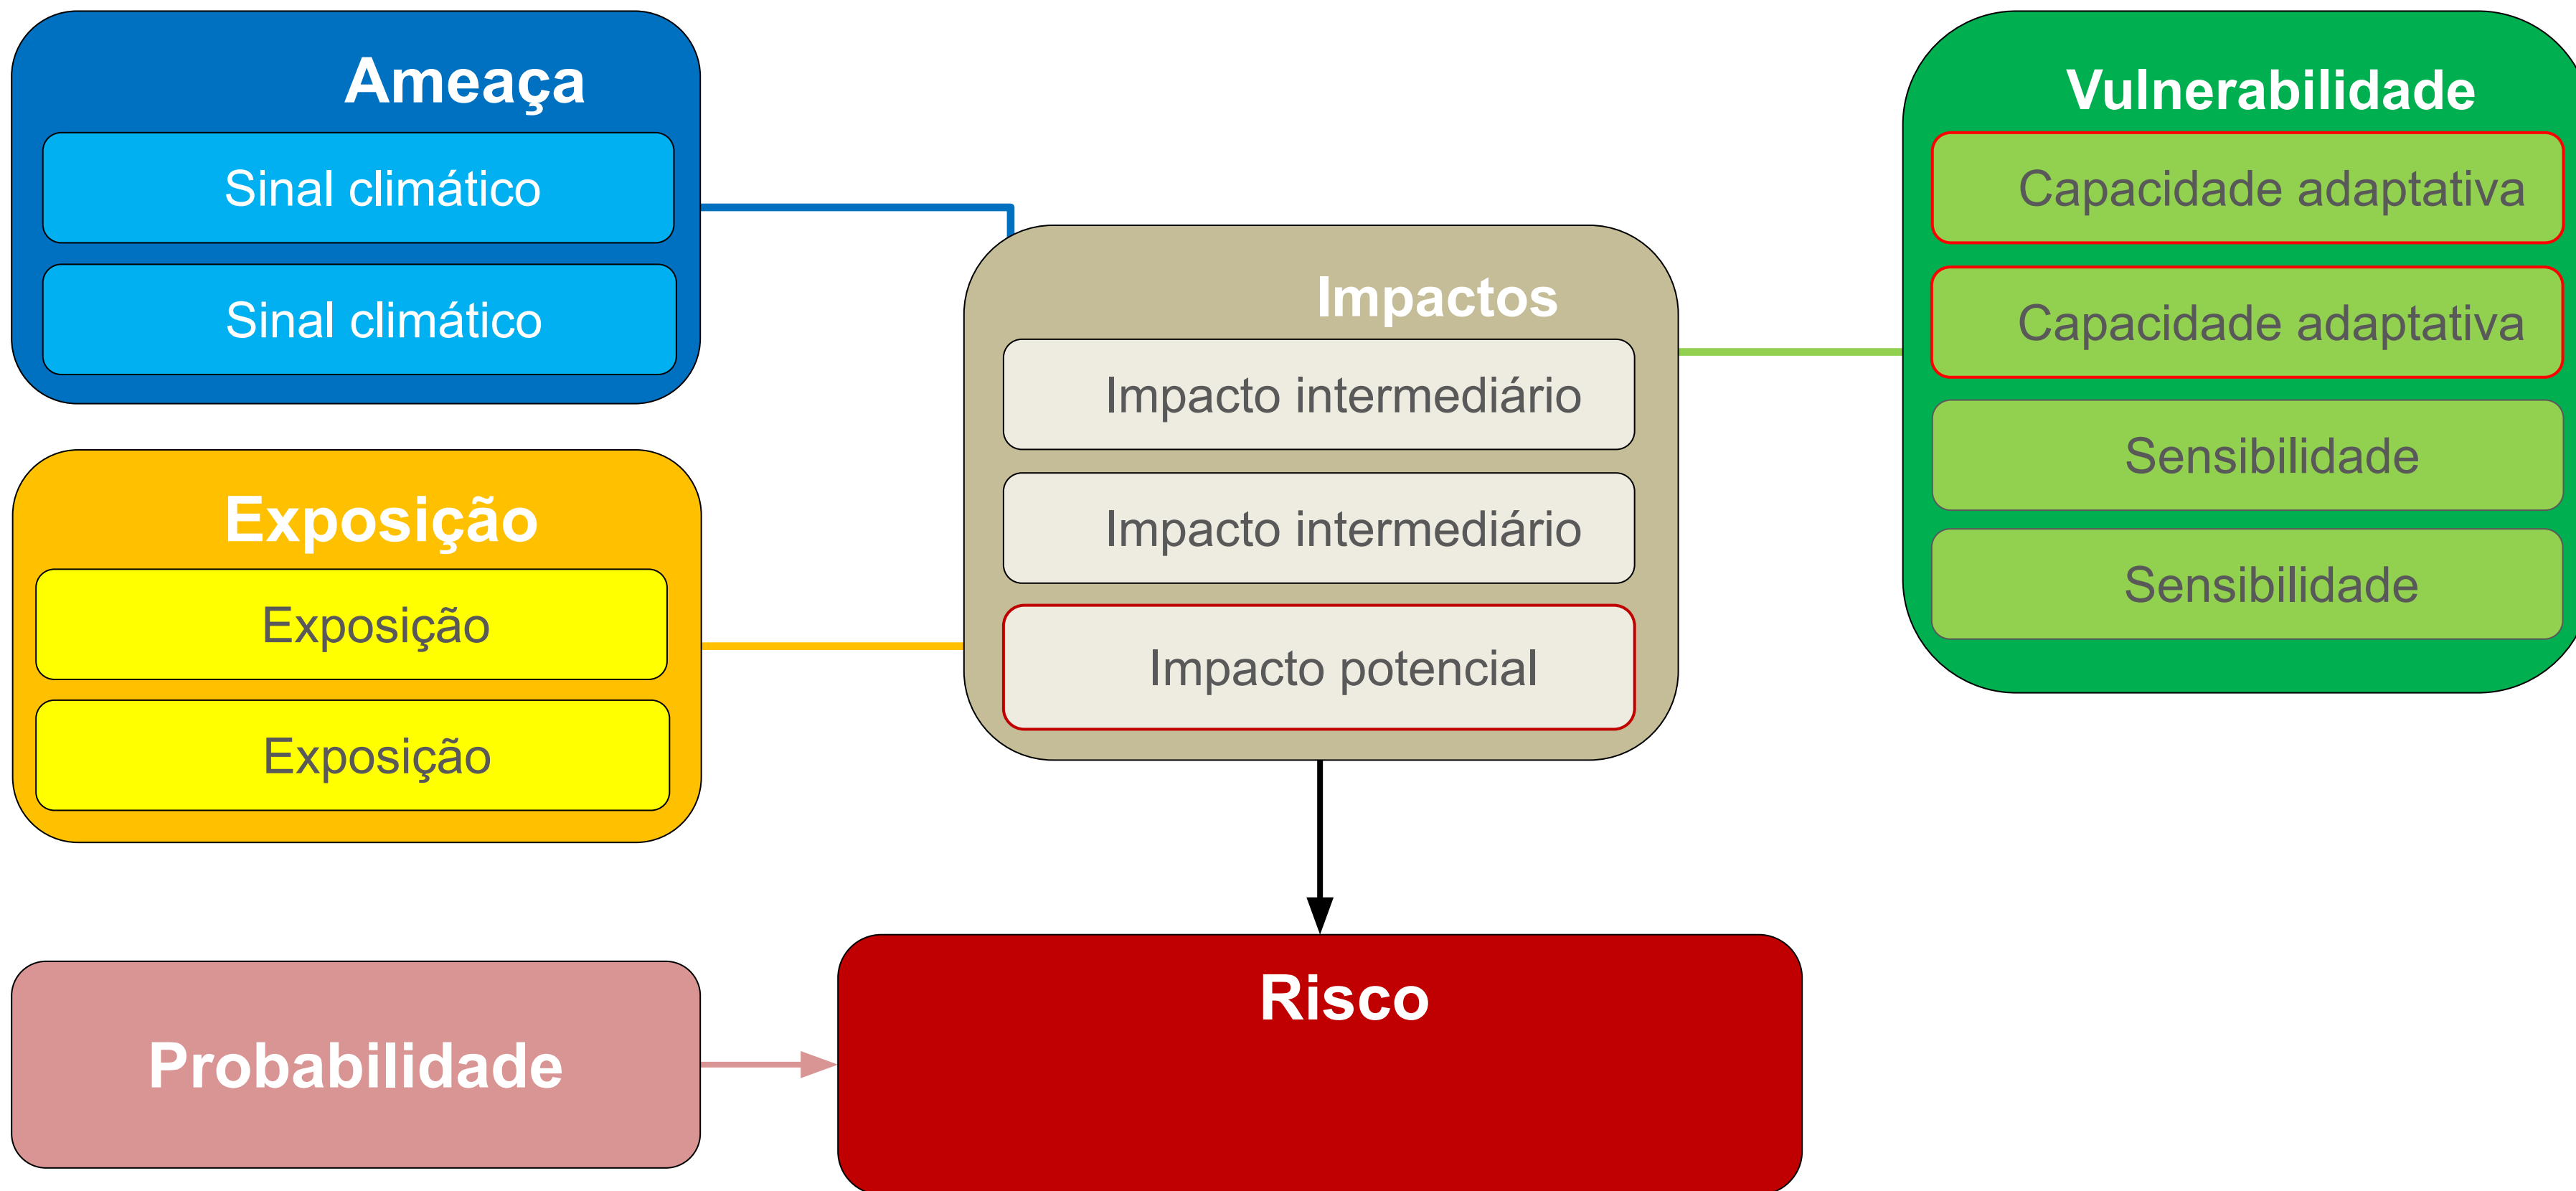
Ameaça
Sinal climático
Sinal climático

Exposição
Exposição
Exposição

Probabilidade

Impactos
Impacto intermediário
Impacto intermediário
Impacto potencial

Vulnerabilidade
Capacidade adaptativa
Capacidade adaptativa
Sensibilidade
Sensibilidade

Risco